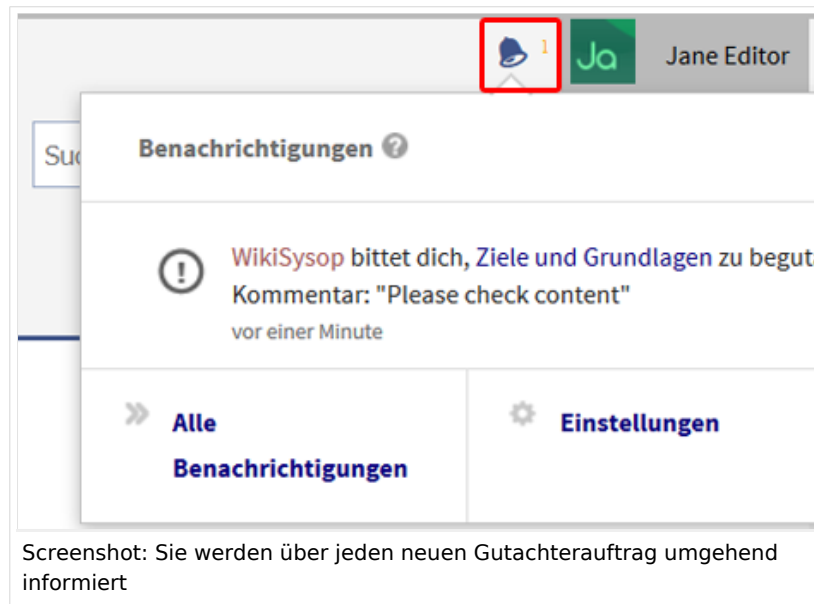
1 Ja Jane Editor

Suc

Benachrichtigungen

WikiSysop bittet dich, Ziele und Grundlagen zu begut
Kommentar: "Please check content"
vor einer Minute

Alle Benachrichtigungen

Einstellungen

Screenshot: Sie werden über jeden neuen Gutachterauftrag umgehend informiert